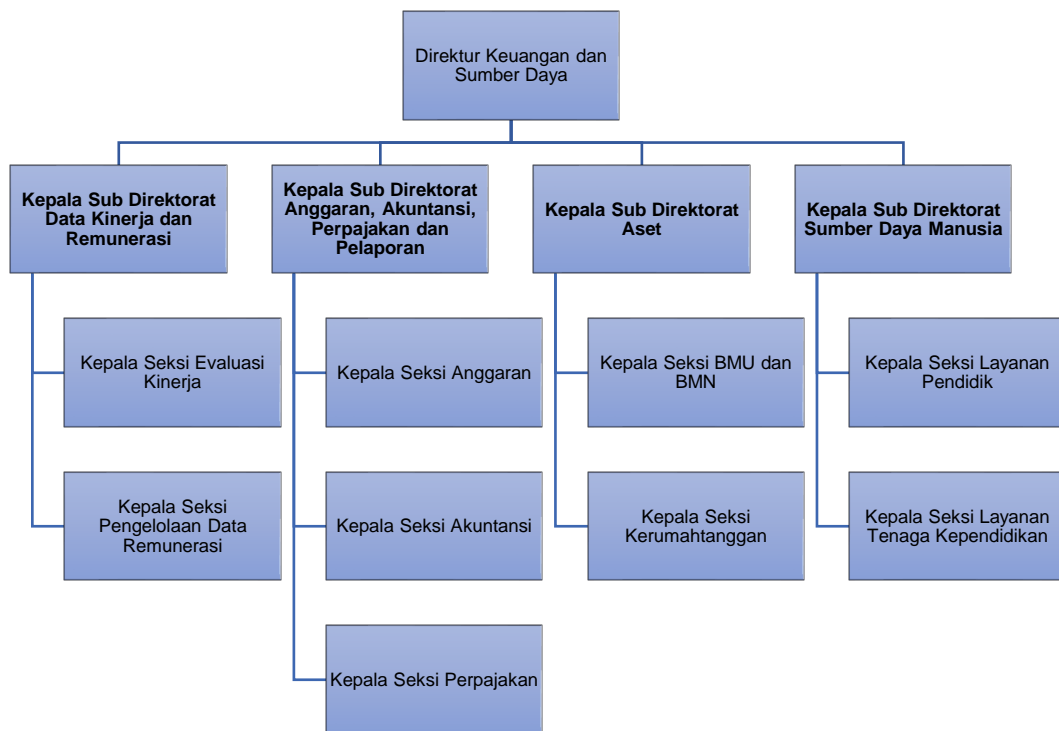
Direktur Keuangan dan Sumber Daya

Kepala Sub Direktorat Data Kinerja dan Remunerasi

Kepala Seksi Evaluasi Kinerja

Kepala Seksi Pengelolaan Data Remunerasi

Kepala Sub Direktorat Anggaran, Akuntansi, Perpajakan dan Pelaporan

Kepala Seksi Anggaran

Kepala Seksi Akuntansi

Kepala Seksi Perpajakan

Kepala Sub Direktorat Aset

Kepala Seksi BMU dan BMN

Kepala Seksi Kerumahtanggan

Kepala Sub Direktorat Sumber Daya Manusia

Kepala Seksi Layanan Pendidik

Kepala Seksi Layanan Tenaga Kependidikan